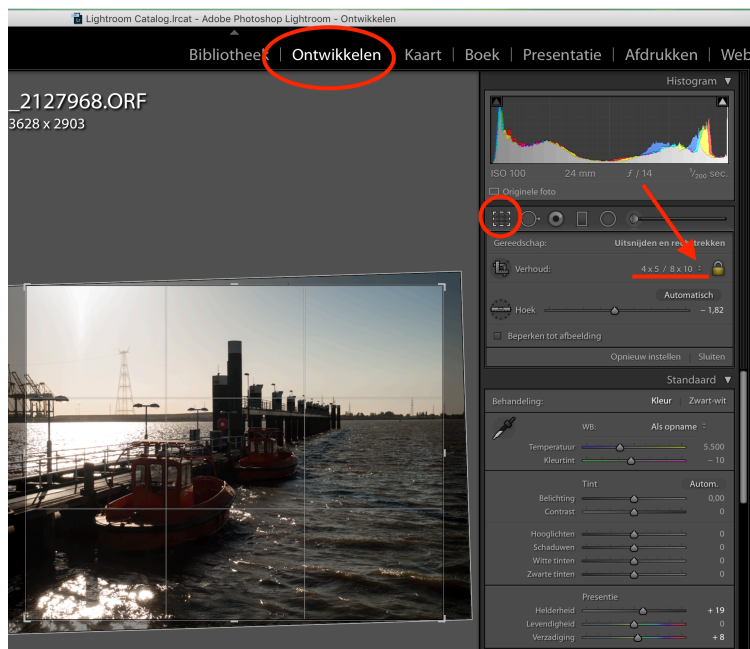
Lightroom Catalog.lrcat - Adobe Photoshop Lightroom - Ontwikkelen

Bibliotheek | Ontwikkelen | Kaart | Boek | Presentatie | Afdrukken | Web

_2127968.ORF
3628 x 2903

Histogram

ISO 100 24 mm $f$ / 14 $^1/_{200}$ sec.

Originele foto

Gereedschap: Uitsnijden en rechttrekken

Verhoud: 4 x 5 / 8 x 10

Automatisch

Hoek – 1,82

Beperken tot afbeelding

Opnieuw instellen | Sluiten

Standaard

Behandeling: Kleur | Zwart-wit

WB: Als opname

Temperatuur 5.500
Kleurtint – 10

Tint Autom.

Belichting 0,00
Contrast 0

Hooglichten 0
Schaduwen 0
Witte tinten 0
Zwarte tinten 0

Presentie

Helderheid + 19
Levendigheid 0
Verzadiging + 8